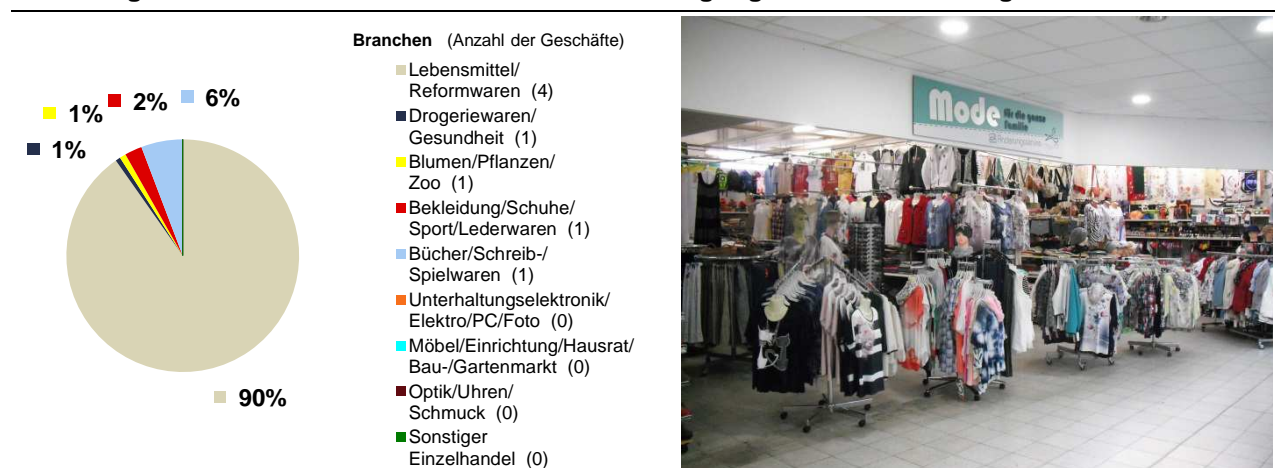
1% 2% 6%

1%

90%

**Branchen** (Anzahl der Geschäfte)

Lebensmittel/Reformwaren (4)
Drogeriewaren/Gesundheit (1)
Blumen/Pflanzen/Zoo (1)
Bekleidung/Schuhe/Sport/Lederwaren (1)
Bücher/Schreib-/Spielwaren (1)
Unterhaltungselektronik/Elektro/PC/Foto (0)
Möbel/Einrichtung/Hausrat/Bau-/Gartenmarkt (0)
Optik/Uhren/Schmuck (0)
Sonstiger Einzelhandel (0)

Mode für die ganze Familie